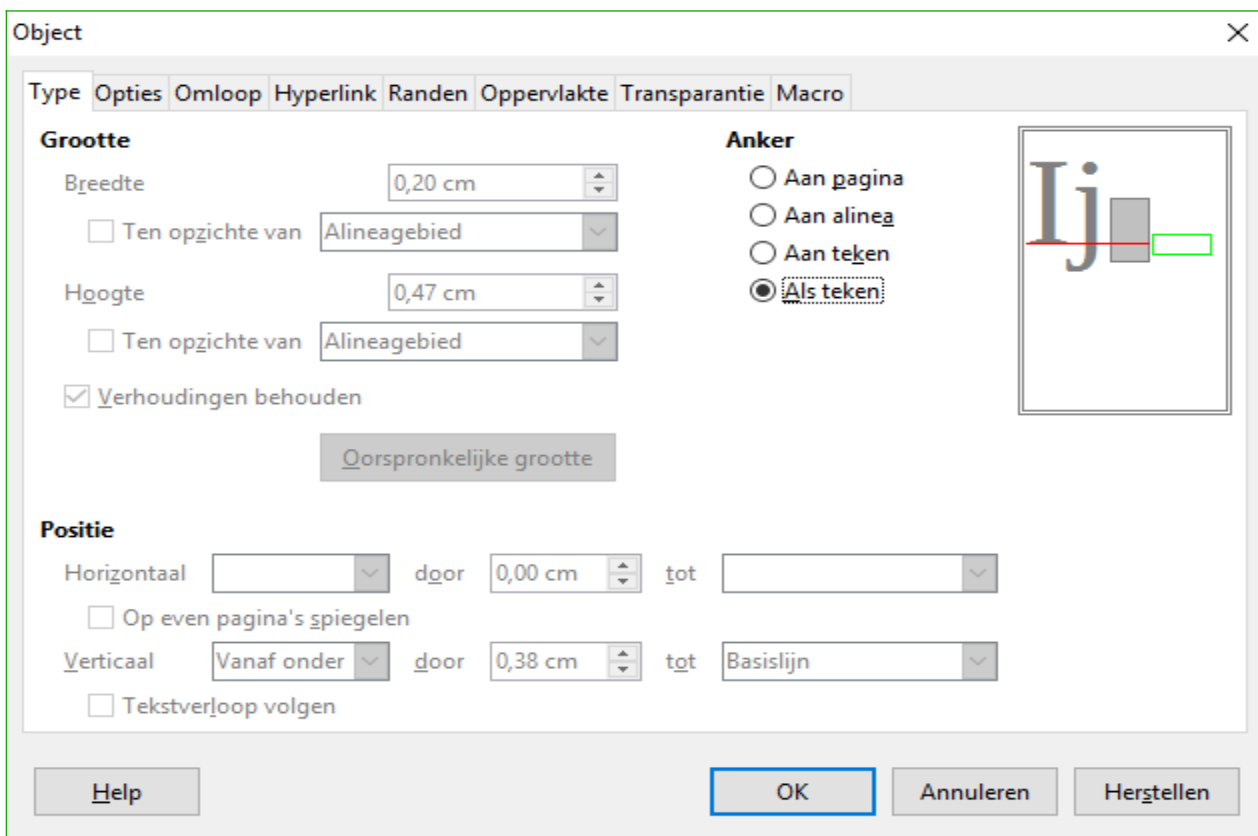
Object

Type | Opties | Omloop | Hyperlink | Randen | Oppervlakte | Transparantie | Macro

Grootte

Breedte 0,20 cm

Ten opzichte van Alineagebied

Hoogte 0,47 cm

Ten opzichte van Alineagebied

Verhoudingen behouden

Oorspronkelijke grootte

Anker

Aan pagina

Aan alinea

Aan teken

Als teken

Ij

Positie

Horizontaal door 0,00 cm tot

Op even pagina's spiegelen

Verticaal Vanaf onder door 0,38 cm tot Basislijn

Tekstverloop volgen

Help

OK

Annuleren

Herstellen